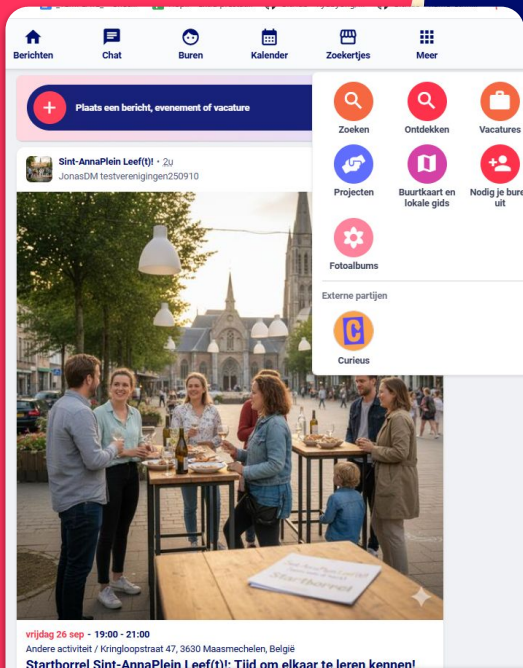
Berichten
Chat
Buren
Kalender
Zoekertjes
Meer

Plaats een bericht, evenement of vacature

Sint-AnnaPlein Leef(t)! · 2u
JonasDM testverenigingen250910

vrijdag 26 sep - 19:00 - 21:00
Andere activiteit / Kringloopstraat 47, 3630 Maasmechelen, België
Startborrel Sint-AnnaPlein Leef(t)!: Tijd om elkaar te leren kennen!

Zoeken
Ontdekken
Vacatures
Projecten
Buurtkaart en lokale gids
Nodig je bure uit
Fotoalbums
Externe partijen
Curieus